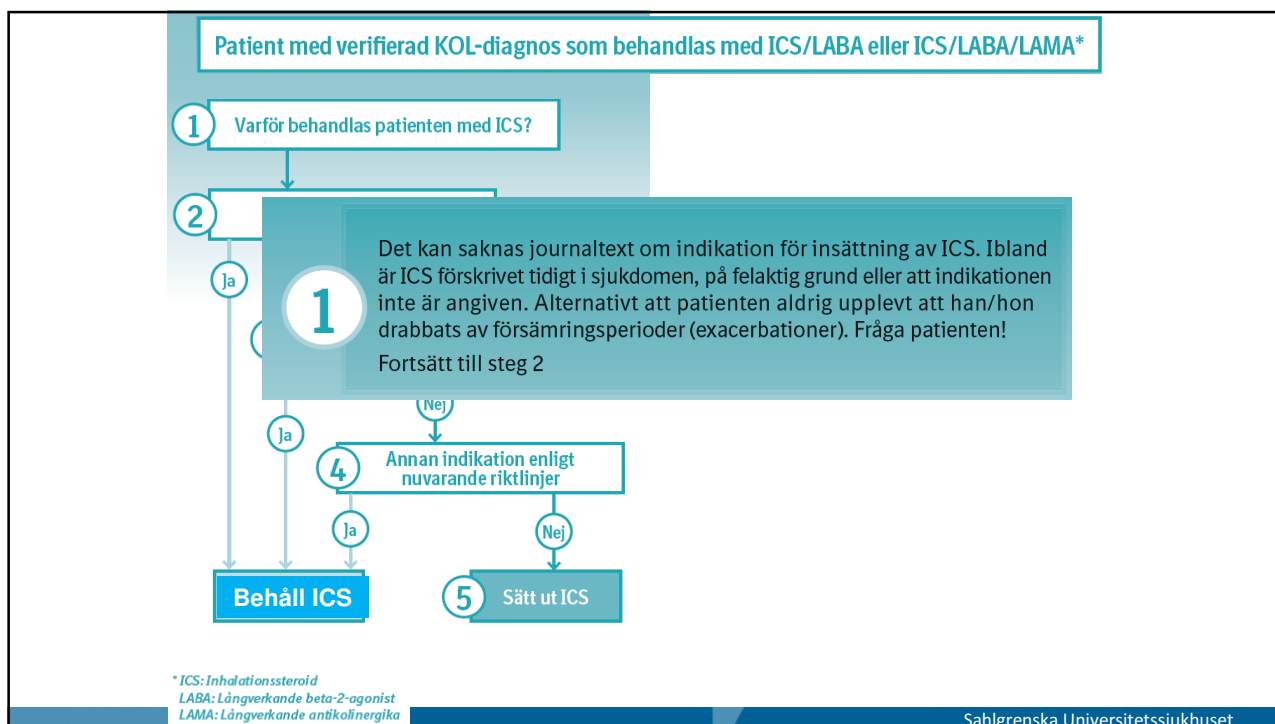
Patient med verifierad KOL-diagnos som behandlas med ICS/LABA eller ICS/LABA/LAMA*

1 Varför behandlas patienten med ICS?

2

Ja

1

Det kan saknas journaltext om indikation för insättning av ICS. Ibland är ICS förskrivet tidigt i sjukdomen, på felaktig grund eller att indikationen inte är angiven. Alternativt att patienten aldrig upplevt att han/hon drabbats av försämringsperioder (exacerbationer). Fråga patienten!

Fortsätt till steg 2

Nej

Ja

4 Annan indikation enligt nuvarande riktlinjer

Ja

Nej

Behåll ICS

5 Sätt ut ICS

* ICS: Inhalationssteroid
LABA: Långverkande beta-2-agonist
LAMA: Långverkande antikolinergika

Sahlgrenska Universitetssjukhuset